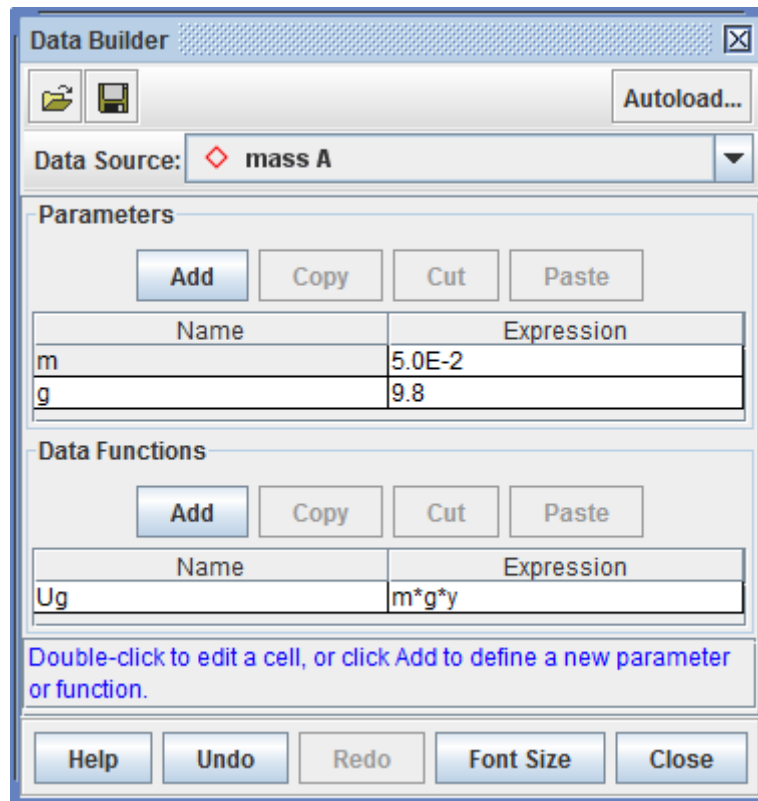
Data Builder

Autoload...

Data Source: mass A

Parameters

Add Copy Cut Paste

| Name | Expression |
|---|---|
| m | 5.0E-2 |
| g | 9.8 |

Data Functions

Add Copy Cut Paste

| Name | Expression |
|---|---|
| Ug | m*g*y |

Double-click to edit a cell, or click Add to define a new parameter or function.

Help Undo Redo Font Size Close